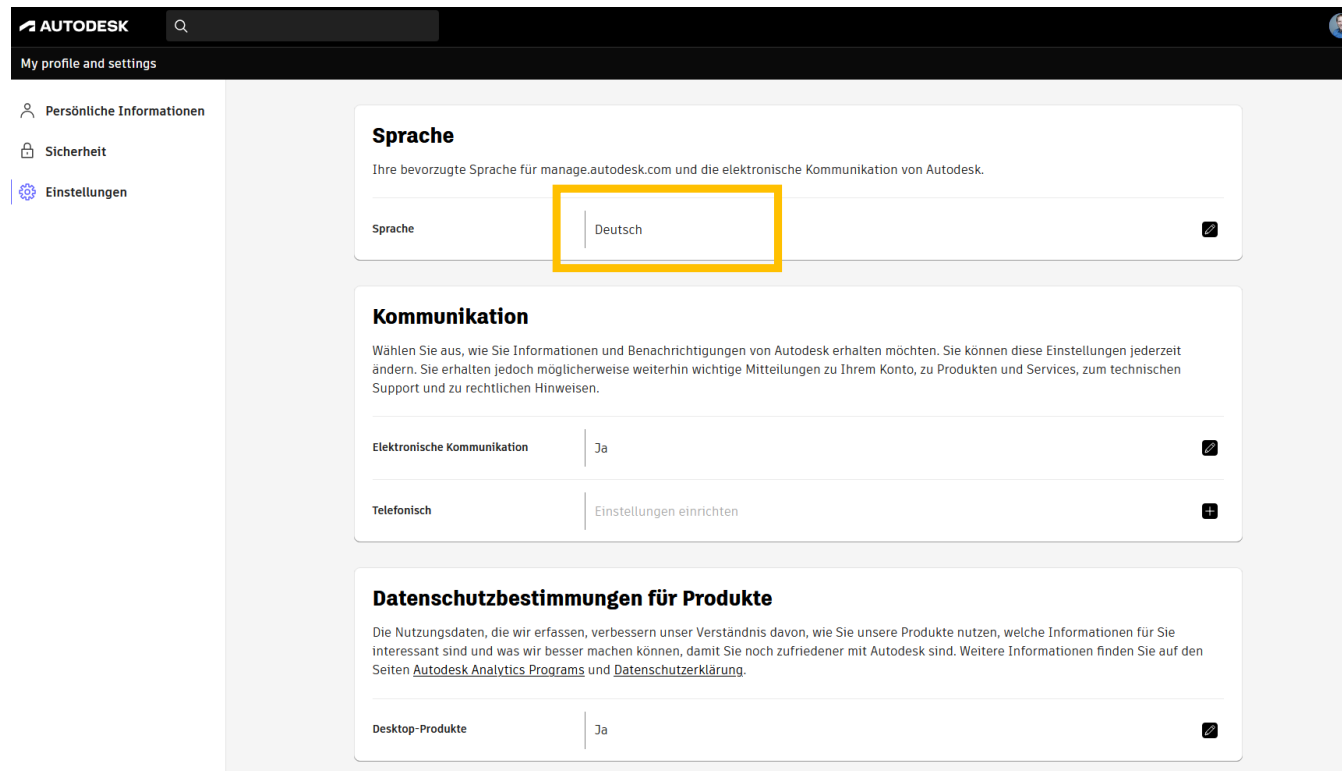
AUTODESK

My profile and settings

Persönliche Informationen

Sicherheit

Einstellungen

Sprache

Ihre bevorzugte Sprache für manage.autodesk.com und die elektronische Kommunikation von Autodesk.

Sprache | Deutsch

Kommunikation

Wählen Sie aus, wie Sie Informationen und Benachrichtigungen von Autodesk erhalten möchten. Sie können diese Einstellungen jederzeit ändern. Sie erhalten jedoch möglicherweise weiterhin wichtige Mitteilungen zu Ihrem Konto, zu Produkten und Services, zum technischen Support und zu rechtlichen Hinweisen.

Elektronische Kommunikation | Ja

Telefonisch | Einstellungen einrichten

Datenschutzbestimmungen für Produkte

Die Nutzungsdaten, die wir erfassen, verbessern unser Verständnis davon, wie Sie unsere Produkte nutzen, welche Informationen für Sie interessant sind und was wir besser machen können, damit Sie noch zufriedener mit Autodesk sind. Weitere Informationen finden Sie auf den Seiten Autodesk Analytics Programs und Datenschutzerklärung.

Desktop-Produkte | Ja